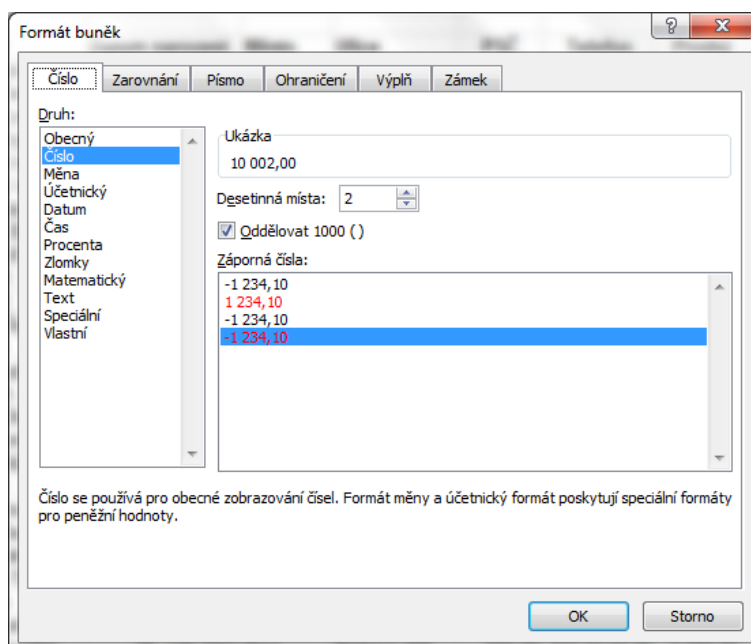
Formát buněk

?

Číslo | Zarovnání | Písmo | Ohraničení | Výplň | Zámek

Druh:

Obecný
Číslo
Měna
Účetnický
Datum
Čas
Procenta
Zlomky
Matematický
Text
Speciální
Vlastní

Ukázka

10 002,00

Desetinná místa: 2

Oddělovat 1000 ( )

Záporná čísla:

-1 234,10
1 234,10
-1 234,10
-1 234,10

Číslo se používá pro obecné zobrazování čísel. Formát měny a účetnický formát poskytují speciální formáty pro peněžní hodnoty.

OK

Storno